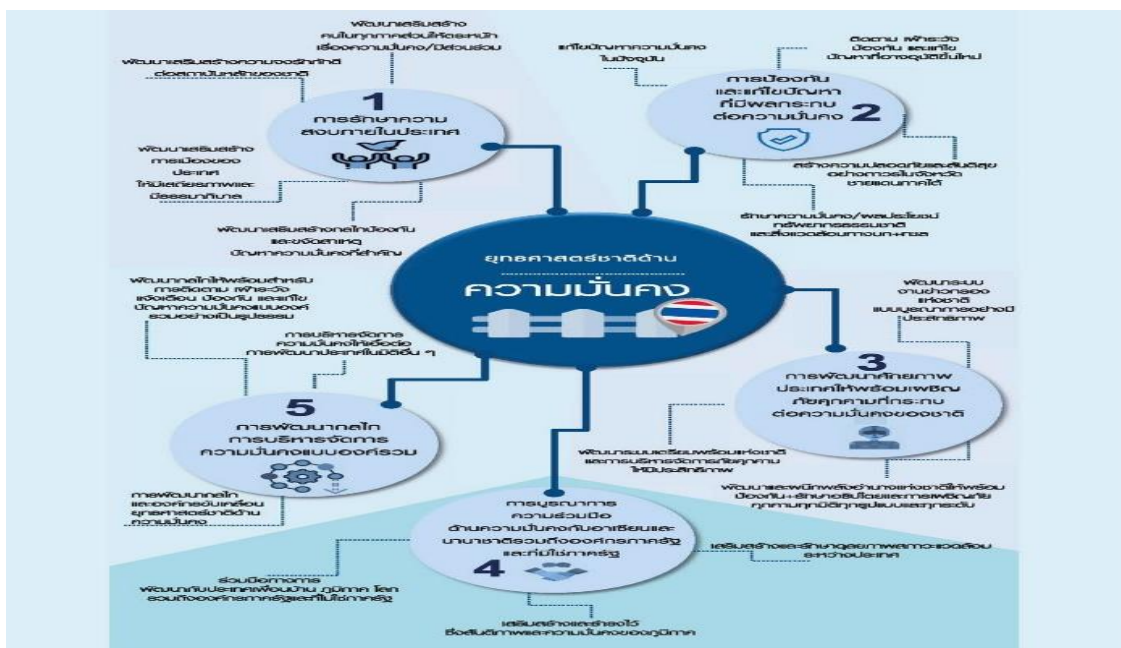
ยุทธศาสตร์ชาติด้าน
ความมั่นคง

1
การรักษาความสงบภายในประเทศ

พัฒนาเสริมสร้างคนในทุกภาคส่วนให้ตระหนักเรื่องความมั่นคง/มีส่วนร่วม

พัฒนาเสริมสร้างความจงรักภักดีต่อสถาบันหลักของชาติ

พัฒนาเสริมสร้างการเมืองของประเทศให้มีเสถียรภาพและมีธรรมาภิบาล

พัฒนาเสริมสร้างกลไกป้องกันและขจัดสาเหตุปัญหาความมั่นคงที่สำคัญ

2
การป้องกันและแก้ไขปัญหาที่มีผลกระทบต่อความมั่นคง

แก้ไขปัญหาความมั่นคงในปัจจุบัน

ติดตาม เฝ้าระวัง ป้องกัน และแก้ไขปัญหาที่อาจอุบัติขึ้นใหม่

สร้างความปลอดภัยและสันติสุขอย่างถาวรในจังหวัดชายแดนภาคใต้

รักษาความมั่นคง/ผลประโยชน์ทรัพยากรธรรมชาติและสิ่งแวดล้อมทางบก+ทะเล

3
การพัฒนาศักยภาพประเทศให้พร้อมเผชิญภัยคุกคามที่กระทบต่อความมั่นคงของชาติ

พัฒนาระบบงานข่าวกรองแห่งชาติแบบบูรณาการอย่างมีประสิทธิภาพ

พัฒนาระบบเตรียมพร้อมแห่งชาติและการบริหารจัดการภัยคุกคามให้มีประสิทธิภาพ

พัฒนาและผนึกพลังอำนาจแห่งชาติให้พร้อมป้องกัน+รักษาอธิปไตยและการเผชิญภัยคุกคามทุกมิติทุกรูปแบบและทุกระดับ

4
การบูรณาการความร่วมมือด้านความมั่นคงกับอาเซียนและนานาชาติรวมถึงองค์กรภาครัฐและที่ไม่ใช่ภาครัฐ

เสริมสร้างและรักษาดุลยภาพสภาวะแวดล้อมระหว่างประเทศ

ร่วมมือทางการพัฒนากับประเทศเพื่อนบ้าน ภูมิภาค โลก รวมถึงองค์กรภาครัฐและที่ไม่ใช่ภาครัฐ

เสริมสร้างและธำรงไว้ซึ่งสันติภาพและความมั่นคงของภูมิภาค

5
การพัฒนากลไกการบริหารจัดการความมั่นคงแบบองค์รวม

พัฒนากลไกให้พร้อมสำหรับการติดตาม เฝ้าระวัง แจ้งเตือน ป้องกัน และแก้ไขปัญหาความมั่นคงแบบองค์รวมอย่างเป็นรูปธรรม

การบริหารจัดการความมั่นคงให้เอื้อต่อการพัฒนาประเทศในมิติอื่น ๆ

การพัฒนากลไกและองค์กรขับเคลื่อนยุทธศาสตร์ชาติด้านความมั่นคง